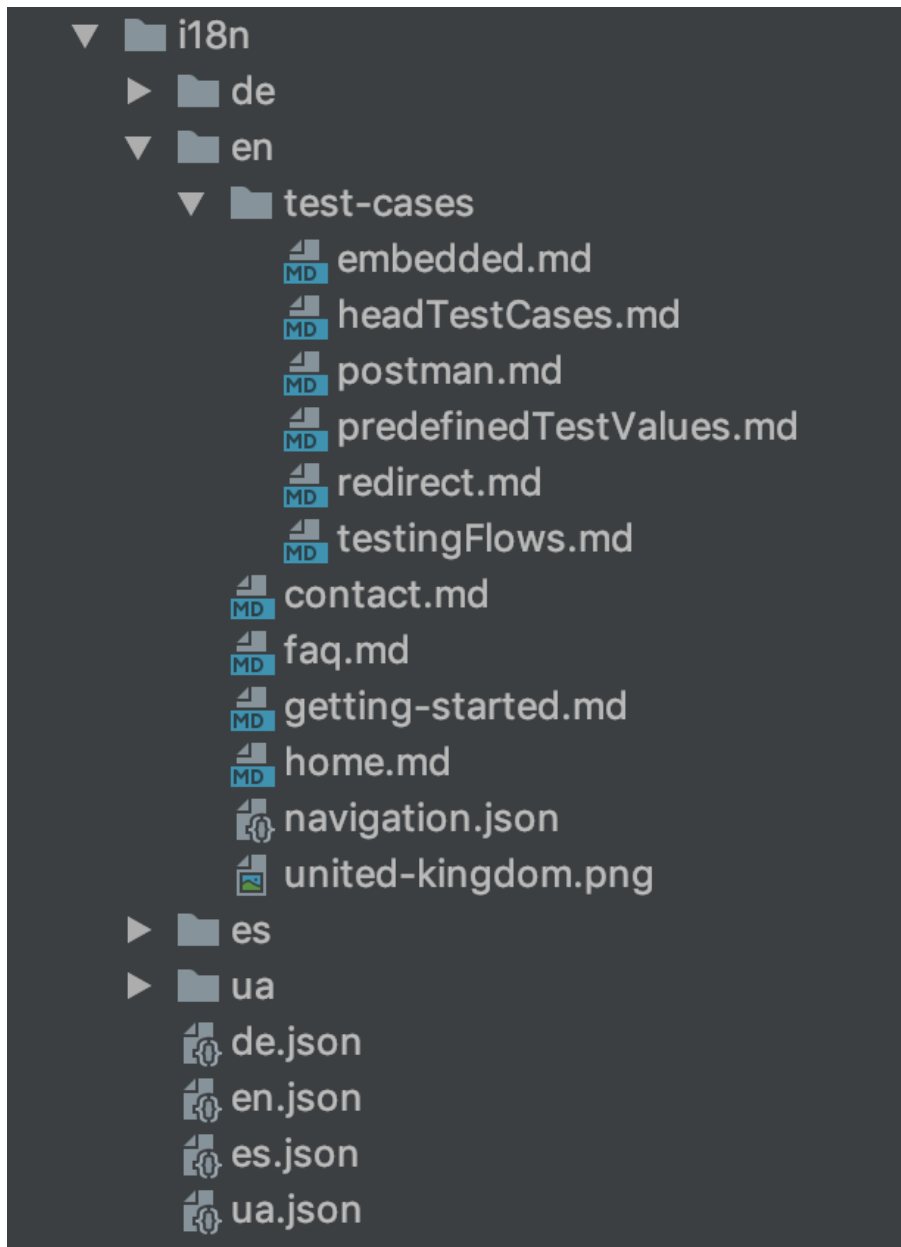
i18n
de
en
test-cases
MD embedded.md
MD headTestCases.md
MD postman.md
MD predefinedTestValues.md
MD redirect.md
MD testingFlows.md
MD contact.md
MD faq.md
MD getting-started.md
MD home.md
navigation.json
united-kingdom.png
es
ua
de.json
en.json
es.json
ua.json